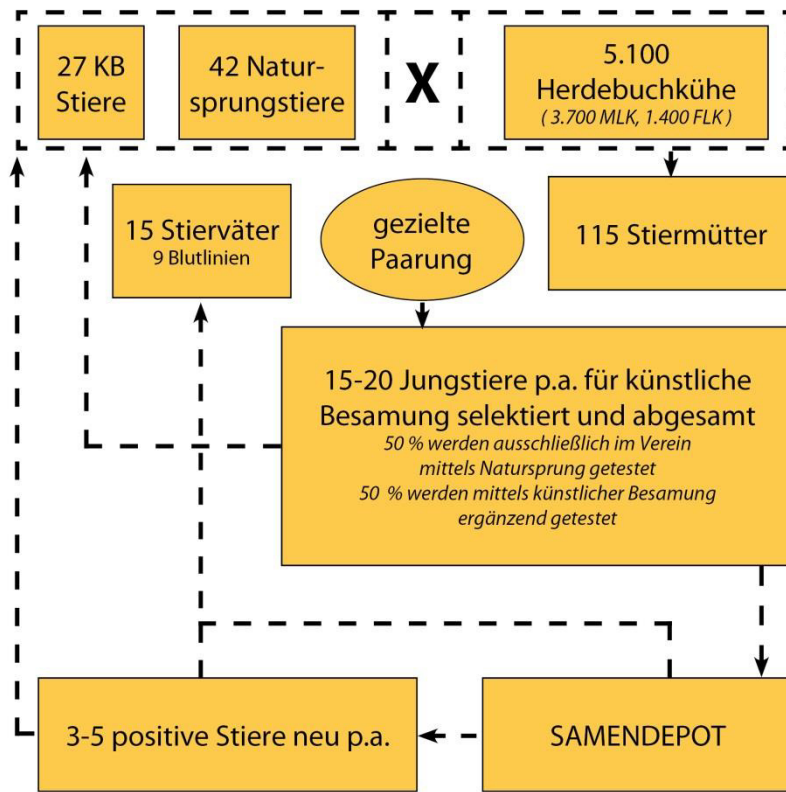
27 KB Stiere

42 Natursprungstiere

X

5.100 Herdebuchkühe
( 3.700 MLK, 1.400 FLK )

15 Stierväter
9 Blutlinien

gezielte Paarung

115 Stiermütter

15-20 Jungstiere p.a. für künstliche Besamung selektiert und abgesamt
50 % werden ausschließlich im Verein mittels Natursprung getestet
50 % werden mittels künstlicher Besamung ergänzend getestet

3-5 positive Stiere neu p.a.

SAMENDEPOT